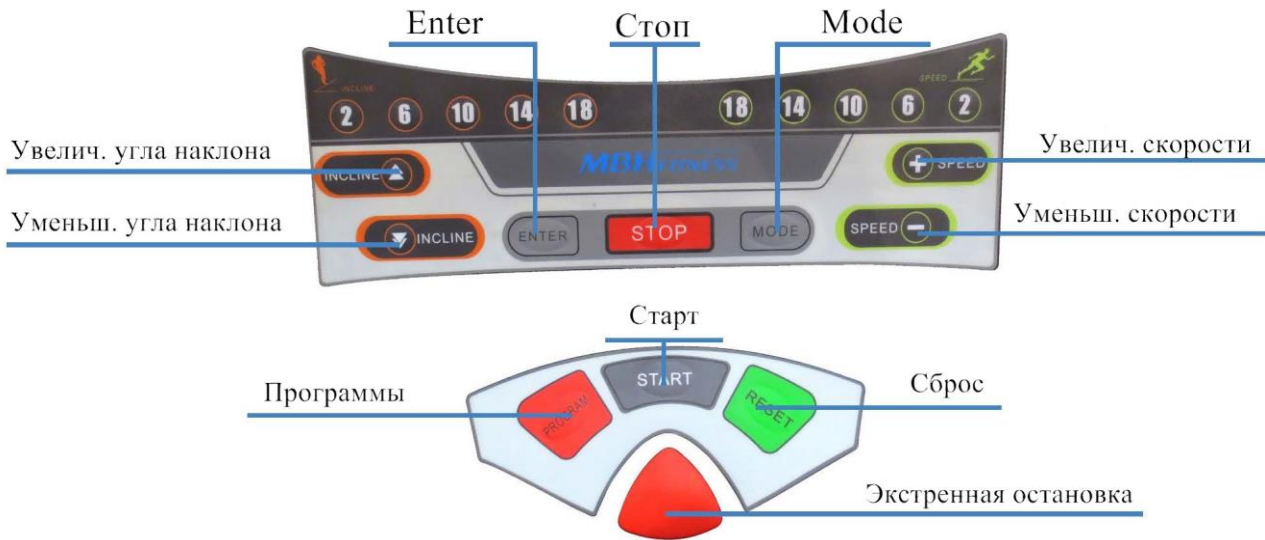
Enter

Стоп

Mode

INCLINE

2 6 10 14 18

SPEED

18 14 10 6 2

Увелич. угла наклона

INCLINE

MBH fitness

Увелич. скорости

SPEED

Уменьш. угла наклона

INCLINE

ENTER

STOP

MODE

SPEED

Уменьш. скорости

Старт

START

Программы

PROGRAM

RESET

Сброс

Экстренная остановка